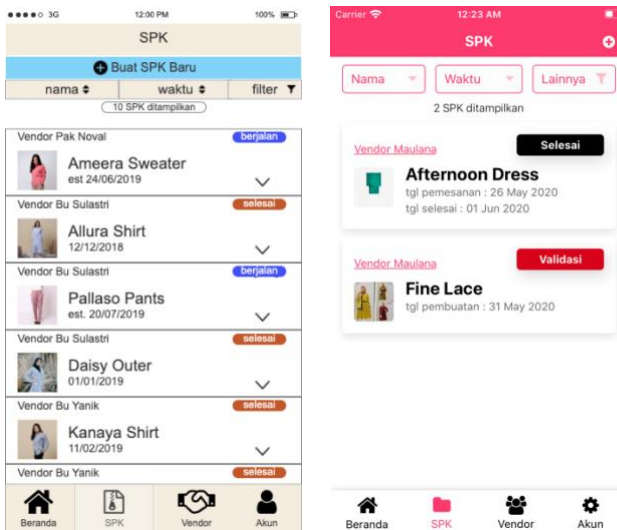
●●●●○ 3G 12:00 PM 100%

SPK

Buat SPK Baru

nama ⇕ waktu ⇕ filter

10 SPK ditampilkan

Vendor Pak Noval berjalan
Ameera Sweater
est 24/06/2019

Vendor Bu Sulastri selesai
Allura Shirt
12/12/2018

Vendor Bu Sulastri berjalan
Pallaso Pants
est. 20/07/2019

Vendor Bu Sulastri selesai
Daisy Outer
01/01/2019

Vendor Bu Yanik selesai
Kanaya Shirt
11/02/2019

Vendor Bu Yanik selesai

Beranda SPK Vendor Akun

Carrier 12:23 AM

SPK

Nama Waktu Lainnya

2 SPK ditampilkan

Vendor Maulana
Selesai
Afternoon Dress
tgl pemesanan : 26 May 2020
tgl selesai : 01 Jun 2020

Vendor Maulana
Validasi
Fine Lace
tgl pembuatan : 31 May 2020

Beranda SPK Vendor Akun